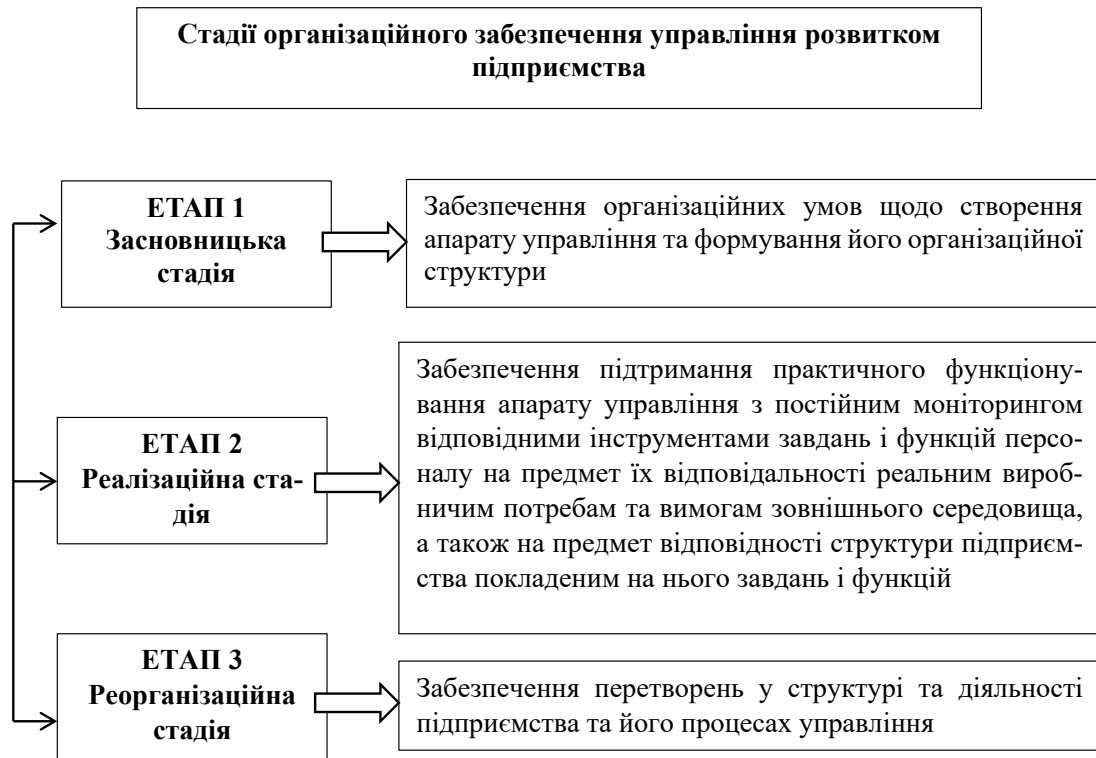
Стадії організаційного забезпечення управління розвитком підприємства

ЕТАП 1
Засновницька стадія

Забезпечення організаційних умов щодо створення апарату управління та формування його організаційної структури

ЕТАП 2
Реалізаційна стадія

Забезпечення підтримання практичного функціонування апарату управління з постійним моніторингом відповідними інструментами завдань і функцій персоналу на предмет їх відповідальності реальним виробничим потребам та вимогам зовнішнього середовища, а також на предмет відповідності структури підприємства покладеним на нього завдань і функцій

ЕТАП 3
Реорганізаційна стадія

Забезпечення перетворень у структурі та діяльності підприємства та його процесах управління